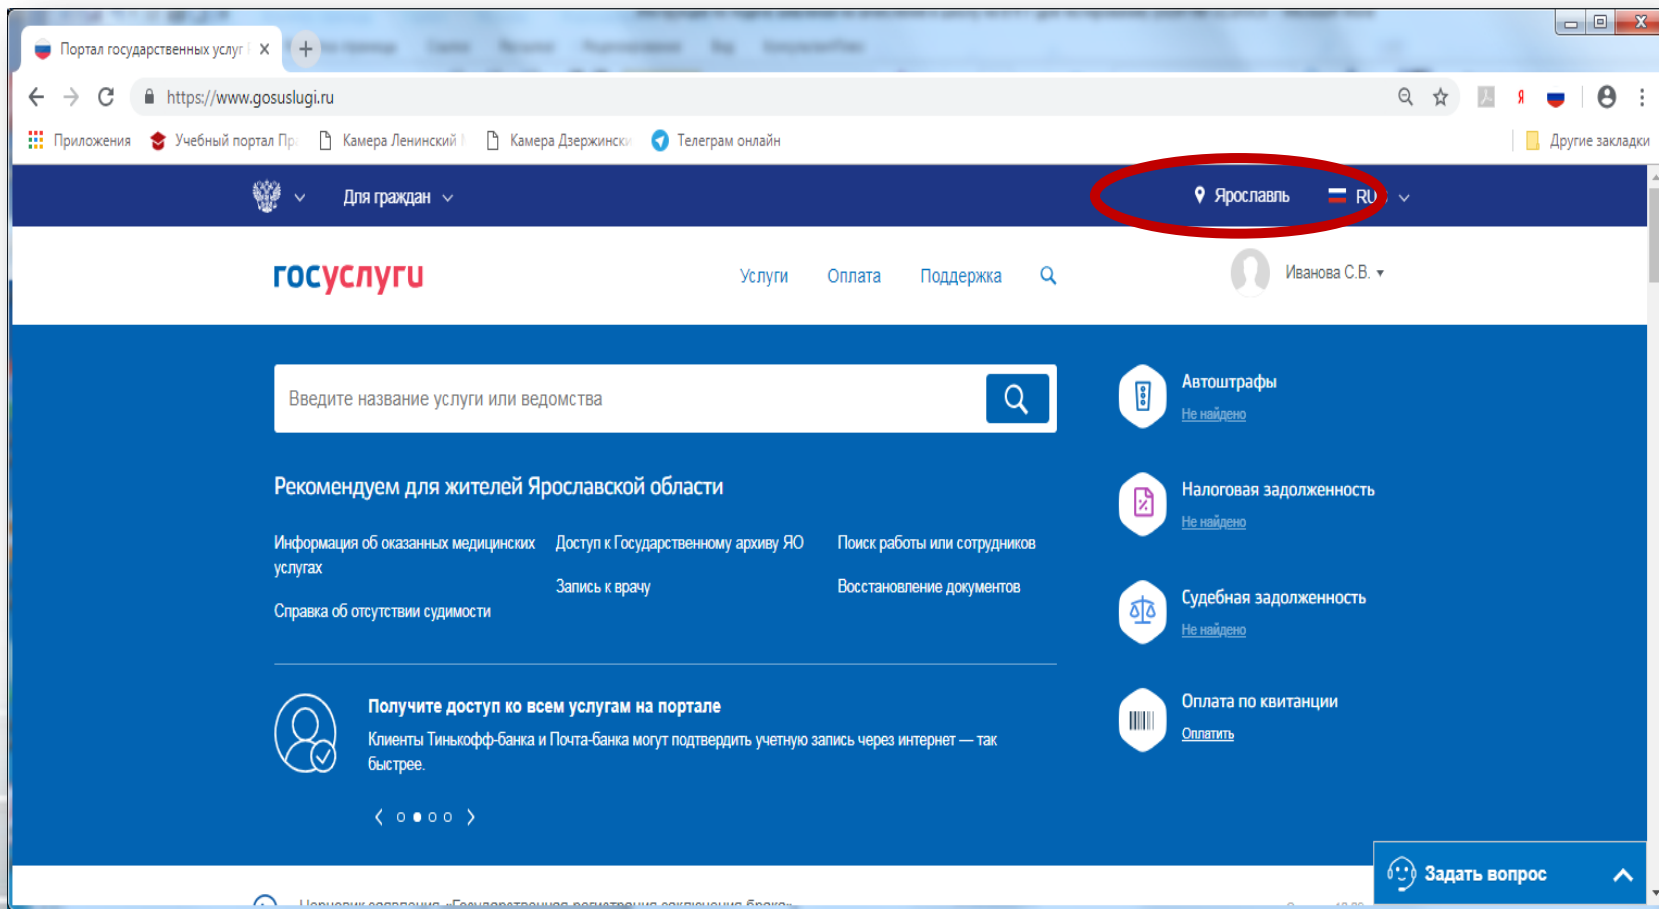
Портал государственных услуг

https://www.gosuslugi.ru

Приложения Учебный портал Пр Камера Ленинский Камера Дзержинск Телеграм онлайн Другие закладки

Для граждан

Ярославль RU

госуслуги

Услуги Оплата Поддержка

Иванова С.В.

Введите название услуги или ведомства

Рекомендуем для жителей Ярославской области

Информация об оказанных медицинских услугах

Справка об отсутствии судимости

Доступ к Государственному архиву ЯО

Запись к врачу

Поиск работы или сотрудников

Восстановление документов

Получите доступ ко всем услугам на портале

Клиенты Тинькофф-Банка и Почта-Банка могут подтвердить учетную запись через интернет — так быстрее.

Автоштрафы
Не найдено

Налоговая задолженность
Не найдено

Судебная задолженность
Не найдено

Оплата по квитанции
Оплатить

Задать вопрос

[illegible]